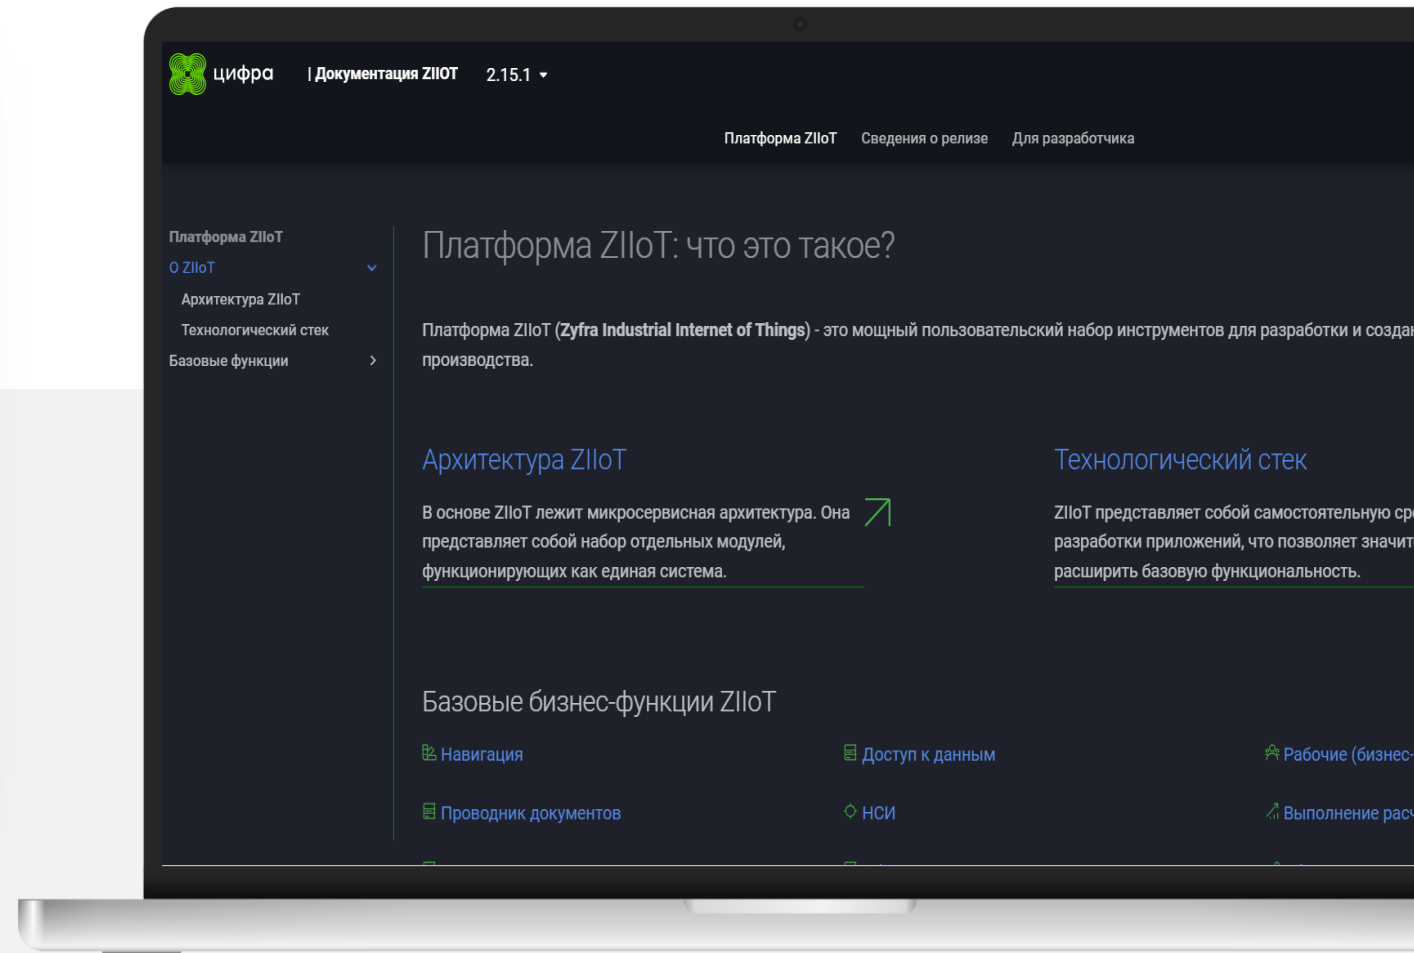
цифра | Документация ZIIOT 2.15.1

Платформа ZIIoT Сведения о релизе Для разработчика

Платформа ZIIoT
О ZIIoT
Архитектура ZIIoT
Технологический стек
Базовые функции

Платформа ZIIoT: что это такое?

Платформа ZIIoT (Zyfra Industrial Internet of Things) - это мощный пользовательский набор инструментов для разработки и созда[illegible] производства.

Архитектура ZIIoT

В основе ZIIoT лежит микросервисная архитектура. Она представляет собой набор отдельных модулей, функционирующих как единая система.

Технологический стек

ZIIoT представляет собой самостоятельную ср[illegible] разработки приложений, что позволяет значит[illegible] расширить базовую функциональность.

Базовые бизнес-функции ZIIoT

Навигация
Доступ к данным
Рабочие (бизнес-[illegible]
Проводник документов
НСИ
Выполнение рас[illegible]